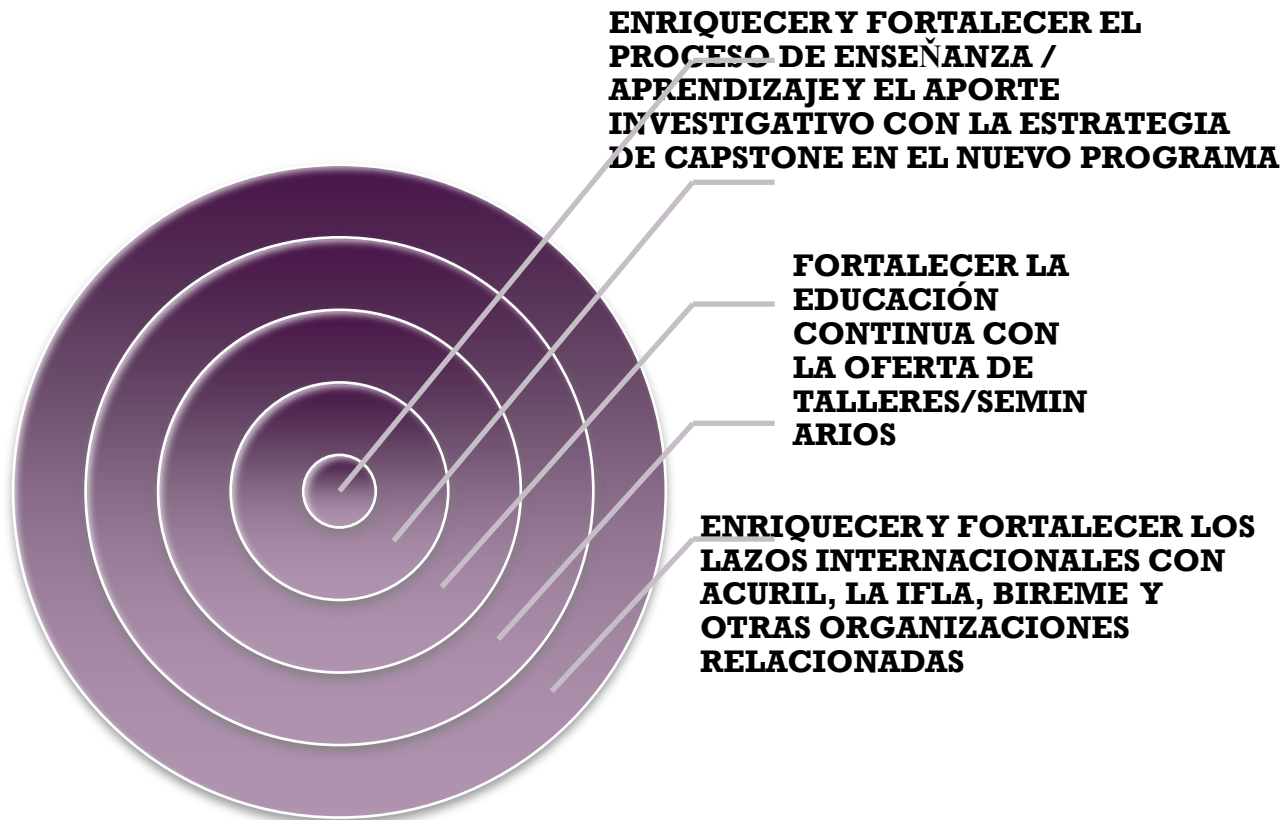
ENRIQUECER Y FORTALECER EL PROCESO DE ENSE�八ANZA / APRENDIZAJE Y EL APORTE INVESTIGATIVO CON LA ESTRATEGIA DE CAPSTONE EN EL NUEVO PROGRAMA

FORTALECER LA EDUCACIÓN CONTINUA CON LA OFERTA DE TALLERES/SEMINARIOS

ENRIQUECER Y FORTALECER LOS LAZOS INTERNACIONALES CON ACURIL, LA IFLA, BIREME Y OTRAS ORGANIZACIONES RELACIONADAS